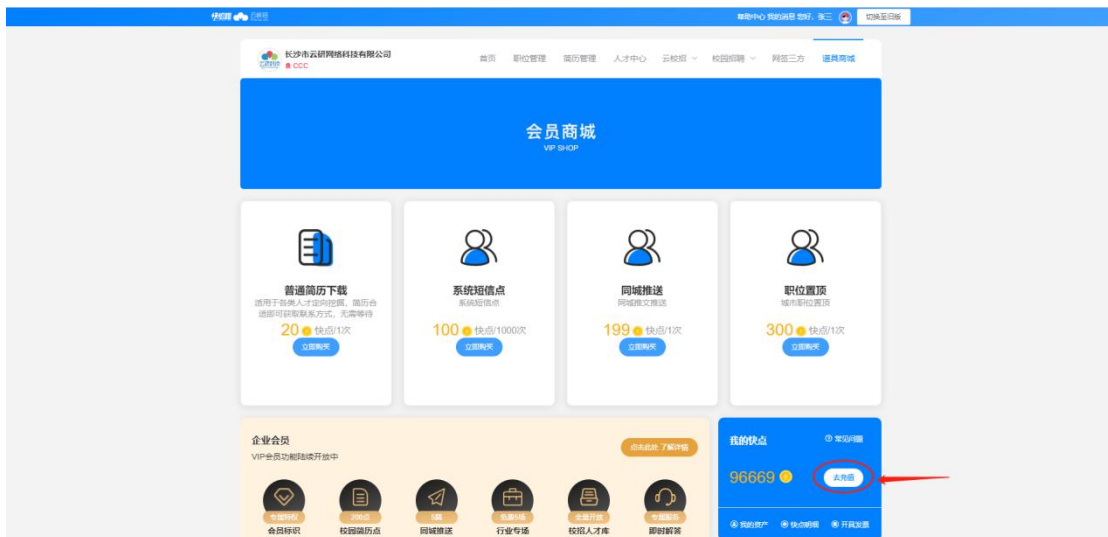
快招聘 云就业

帮助中心 我的消息 您好，张三 切换至旧版

长沙市云研网络科技有限公司
CCC

首页 职位管理 简历管理 人才中心 云校招 校园招聘 网签三方 道具商城

会员商城
VIP SHOP

普通简历下载
适用于各类人才定向挖掘，简历合适即可获取联系方式，无需等待
20 快点/1次
立即购买

系统短信点
系统短信点
100 快点/1000次
立即购买

同城推送
同城推文推送
199 快点/1次
立即购买

职位置顶
城市职位置顶
300 快点/1次
立即购买

企业会员
VIP会员功能陆续开放中
点击此处 了解详情

专属标识
会员标识
200点
校园简历点
5次
同城推送
免费1场
行业专场
全部开放
校招人才库
专属客服
即时解答

我的快点
常见问题
96669
去充值
我的资产 快点明细 开具发票